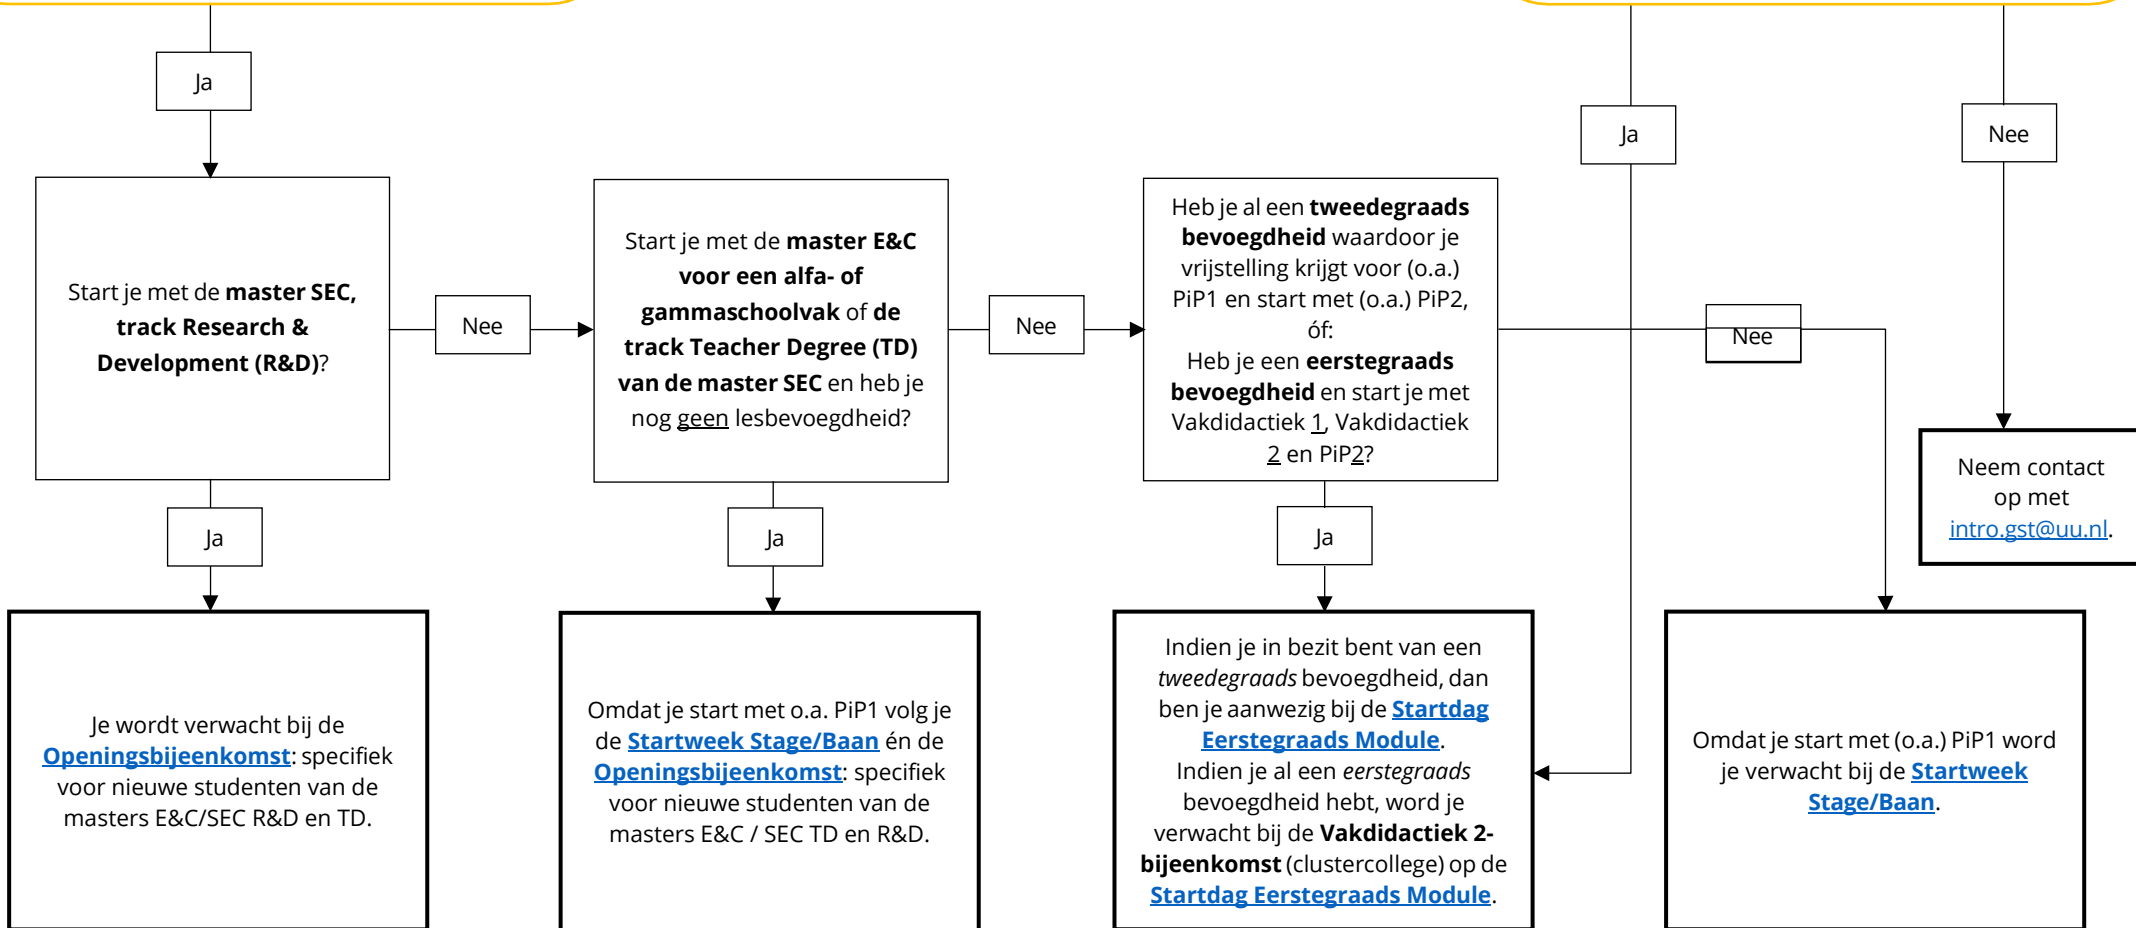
Ja

Start je met de master SEC, track Research & Development (R&D)?

Nee

Start je met de master E&C voor een alfa- of gammaschoolvak of de track Teacher Degree (TD) van de master SEC en heb je nog geen lesbevoegdheid?

Nee

Heb je al een tweedegraads bevoegdheid waardoor je vrijstelling krijgt voor (o.a.) PiP1 en start met (o.a.) PiP2, óf:
Heb je een eerstegraads bevoegdheid en start je met Vakdidactiek 1, Vakdidactiek 2 en PiP2?

Ja

Nee

Nee

Neem contact op met intro.gst@uu.nl.

Ja

Ja

Ja

Je wordt verwacht bij de Openingsbijeenkomst: specifiek voor nieuwe studenten van de masters E&C/SEC R&D en TD.

Omdat je start met o.a. PiP1 volg je de Startweek Stage/Baan én de Openingsbijeenkomst: specifiek voor nieuwe studenten van de masters E&C / SEC TD en R&D.

Indien je in bezit bent van een tweedegraads bevoegdheid, dan ben je aanwezig bij de Startdag Eerstegraads Module.
Indien je al een eerstegraads bevoegdheid hebt, word je verwacht bij de Vakdidactiek 2-bijeenkomst (clustercollege) op de Startdag Eerstegraads Module.

Omdat je start met (o.a.) PiP1 word je verwacht bij de Startweek Stage/Baan.